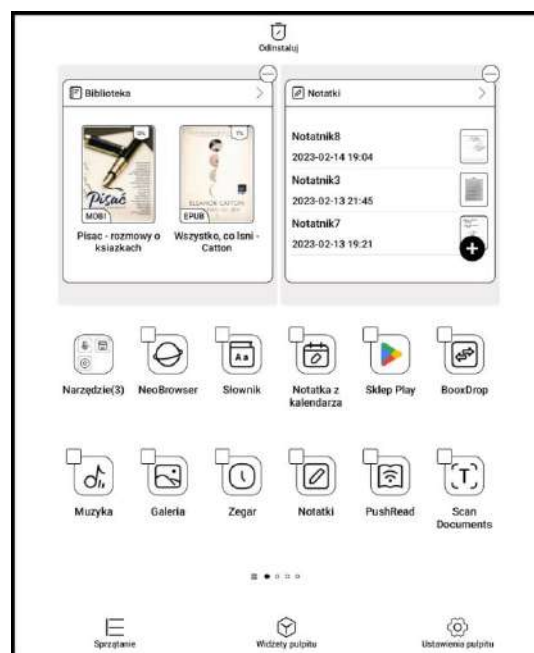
Odinstaluj

Biblioteka

0%

Pisać

MOBI

Pisac - rozmowy o ksiazkach

1%

ELEANOR CATTON

EPUB

Wszystko, co lśni - Catton

Notatki

Notatnik8
2023-02-14 19:04

Notatnik3
2023-02-13 21:45

Notatnik7
2023-02-13 19:21

Narzędzie(3)

NeoBrowser

Słownik

Notatka z kalendarza

Sklep Play

BooxDrop

Muzyka

Galeria

Zegar

Notatki

PushRead

Scan Documents

Sprzątanie

Widżety pulpitu

Ustawienia pulpitu